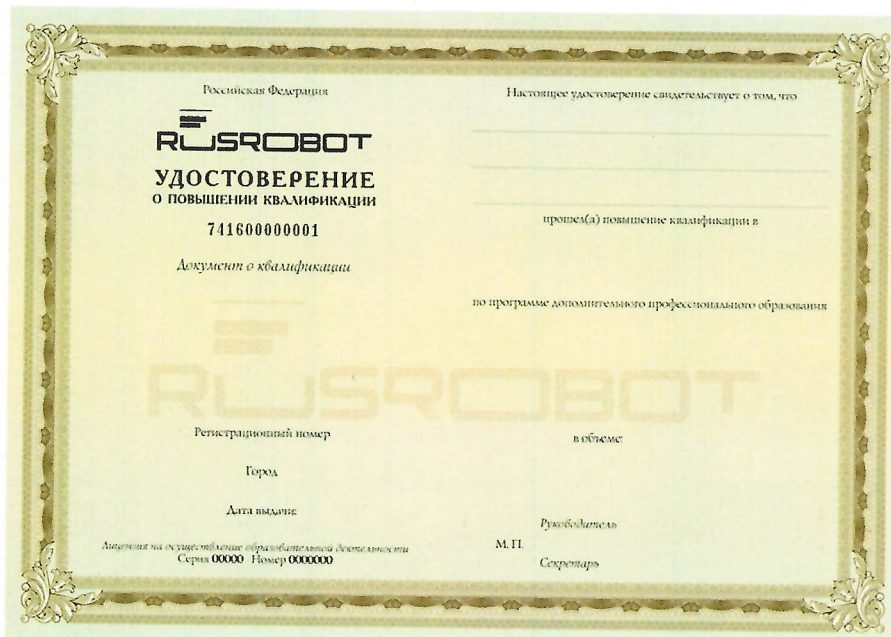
Российская Федерация

RUSROBOT

УДОСТОВЕРЕНИЕ
О ПОВЫШЕНИИ КВАЛИФИКАЦИИ

741600000001

Документ о квалификации

RUSROBOT

Регистрационный номер

Город

Дата выдачи

Лицензия на осуществление образовательной деятельности
Серия 00000 Номер 0000000

Настоящее удостоверение свидетельствует о том, что

прошел(а) повышение квалификации в

по программе дополнительного профессионального образования

в объеме

Руководитель

М. П.

Секретарь